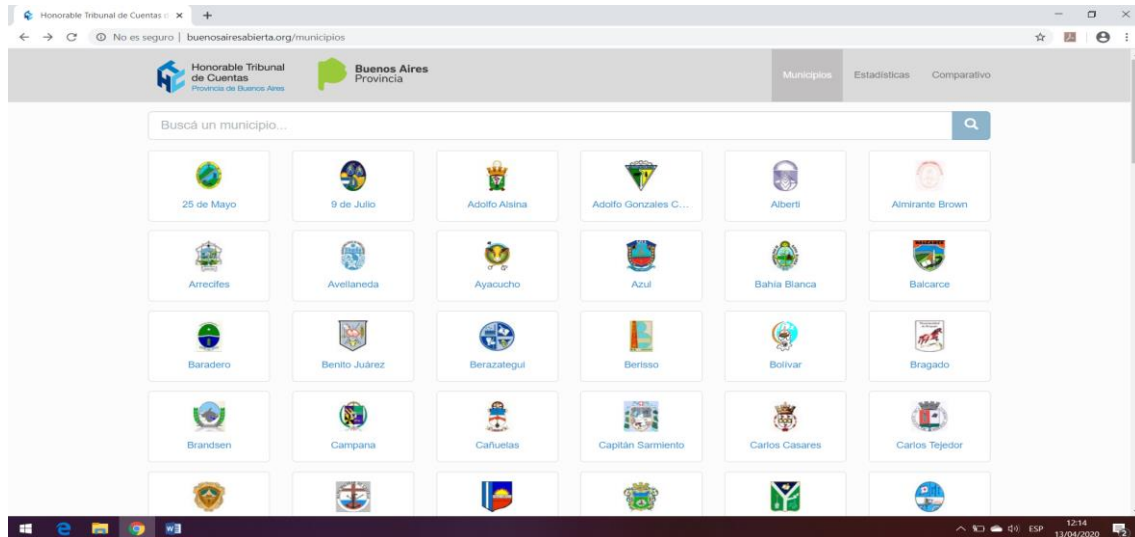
Honorable Tribunal de Cuentas d ×

No es seguro | buenosairesabierta.org/municipios

Honorable Tribunal de Cuentas
Provincia de Buenos Aires

Buenos Aires
Provincia

Municipios
Estadísticas
Comparativo

Buscá un municipio...

25 de Mayo
9 de Julio
Adolfo Alsina
Adolfo Gonzales C...
Alberti
Almirante Brown

Arrecifes
Avellaneda
Ayacucho
Azul
Bahia Blanca
Balcarce

Baradero
Benito Juárez
Berazategui
Berisso
Bolivar
Bragado

Brandsen
Campana
Cañuelas
Capitán Sarmiento
Carlos Casares
Carlos Tejedor

ESP
12:14
13/04/2020